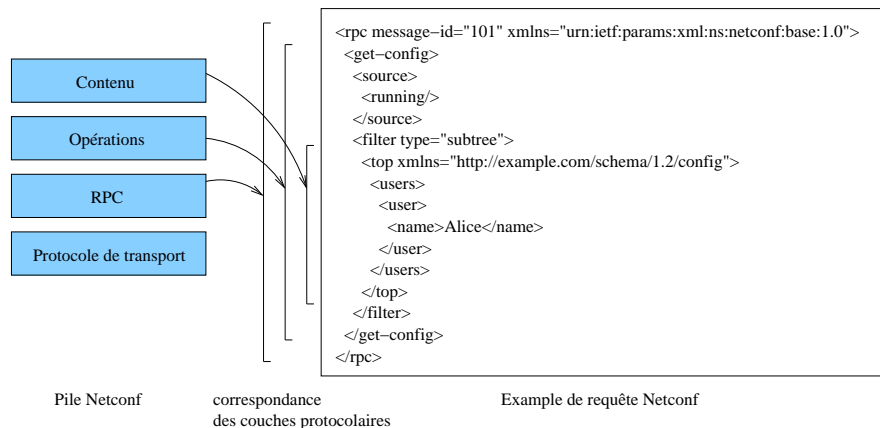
Contenu

Opérations

RPC

Protocole de transport

<rpc message–id="101" xmlns="urn:ietf:params:xml:ns:netconf:base:1.0">
<get–config>
<source>
<running/>
</source>
<filter type="subtree">
<top xmlns="http://example.com/schema/1.2/config">
<users>
<user>
<name>Alice</name>
</user>
</users>
</top>
</filter>
</get–config>
</rpc>

Pile Netconf

correspondance des couches protocolaires

Example de requête Netconf